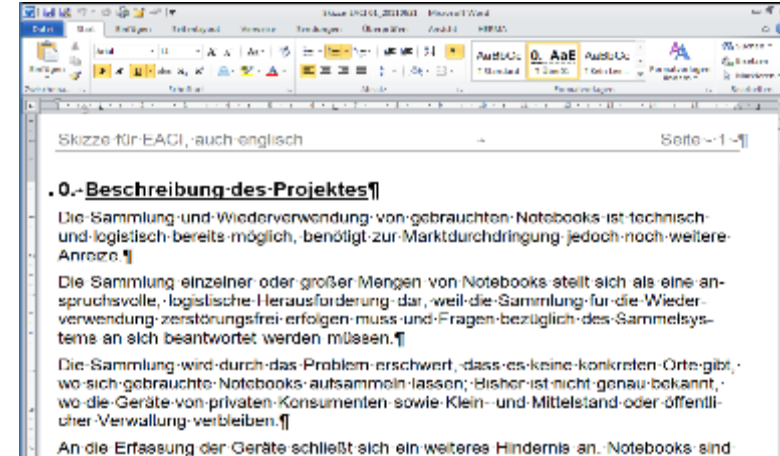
Datei Start Einfügen Seitenlayout Verweise Sendungen Überprüfen Ansicht

Skizze für EACI, auch englisch

Seite 1

0. Beschreibung des Projektes

Die Sammlung und Wiederverwendung von gebrauchten Notebooks ist technisch und logistisch bereits möglich, benötigt zur Marktdurchdringung jedoch noch weitere Anreize.

Die Sammlung einzelner oder großer Mengen von Notebooks stellt sich als eine anspruchsvolle, logistische Herausforderung dar, weil die Sammlung für die Wiederverwendung zerstörungsfrei erfolgen muss und Fragen bezüglich des Sammelsystems an sich beantwortet werden müssen.

Die Sammlung wird durch das Problem erschwert, dass es keine konkreten Orte gibt, wo sich gebrauchte Notebooks aufsammeln lassen; Bisher ist nicht genau bekannt, wo die Geräte von privaten Konsumenten sowie Klein- und Mittelstand oder öffentlicher Verwaltung verbleiben.

An die Erfassung der Geräte schließt sich ein weiteres Hindernis an. Notebooks sind